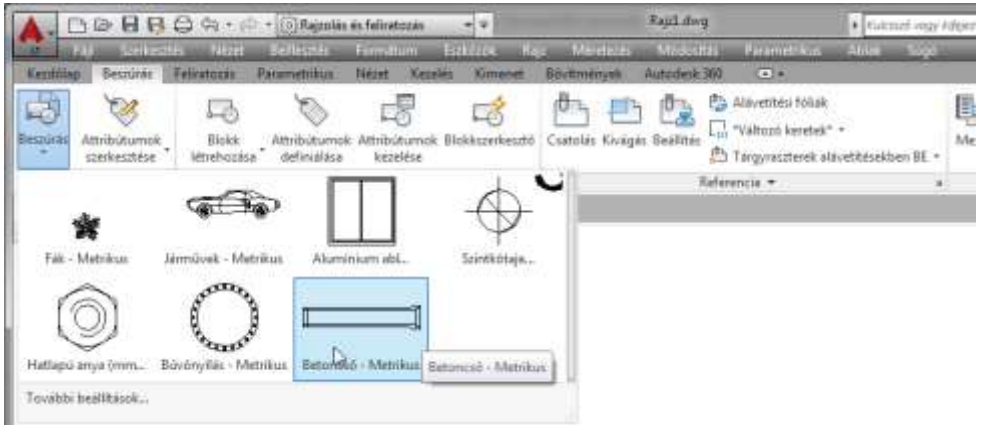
Rajzolás és feliratozás
Rajz1.dwg
Kulcsszó vagy kifejez
Fájl Szerkesztés Nézet Beillesztés Formátum Eszközök Rajz Méretezés Módosítás Parametrikus Ablak Súgó
Kezdőlap Beszúrás Feliratozás Parametrikus Nézet Kezelés Kimenet Bővítmények Autodesk 360
Beszúrás
Attribútumok szerkesztése
Blokk létrehozása
Attribútumok definiálása
Attribútumok kezelése
Blokkszerkesztő
Csatolás
Kivágás
Beállítás
Alávetítési fóliák
"Változó keretek"
Tárgyraszterek alávetítésekben BE
Me
Referencia
Fák - Metrikus
Járművek - Metrikus
Alumínium abl...
Szintkótaja...
Hatlapú anya (mm...
Bővónyílás - Metrikus
Betoncső - Metrikus
Betoncső - Metrikus
További beállítások...